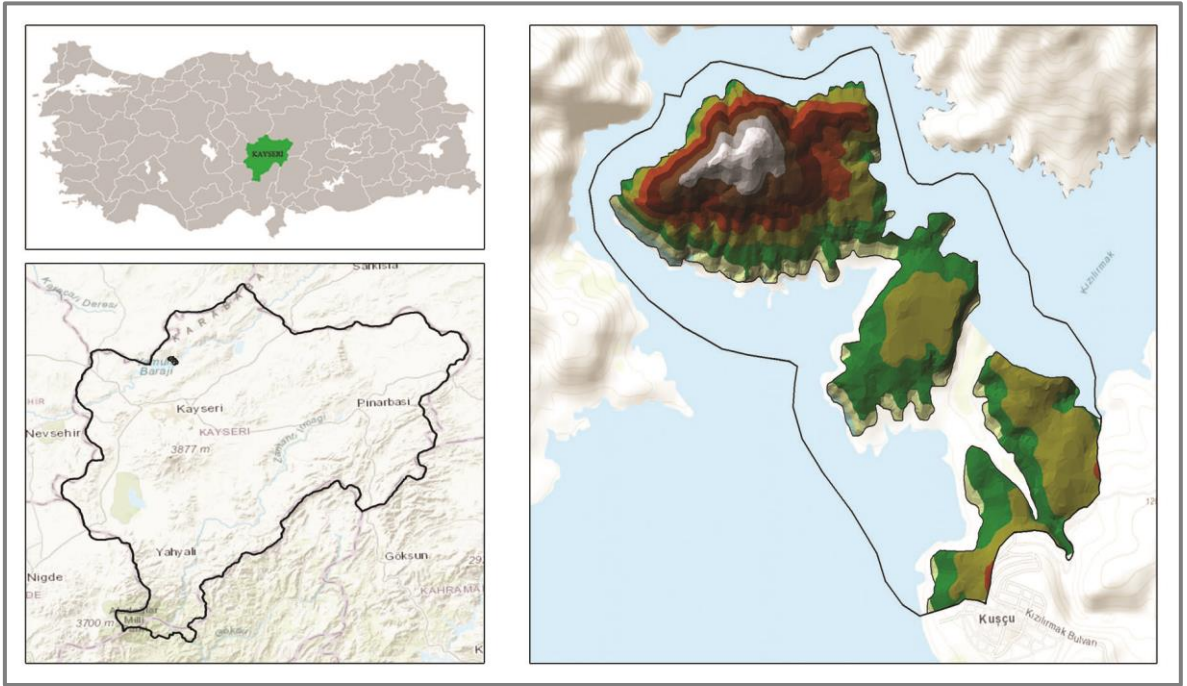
KAYSERI

Sarkisla
Kapaşarı Deresi
KARASU
Barajı
HIR
Kayseri
Pinarbasi
Nevsehir
KAYSERI
3877 m
Zamantı Irmağı
Yahyali
Göksun
29
Nigde
DE
KAHRAMA
3700 m
Milli
Göksun
K

Kızılırmak
12
Kuşçu
Kızılırmak Bulvarı